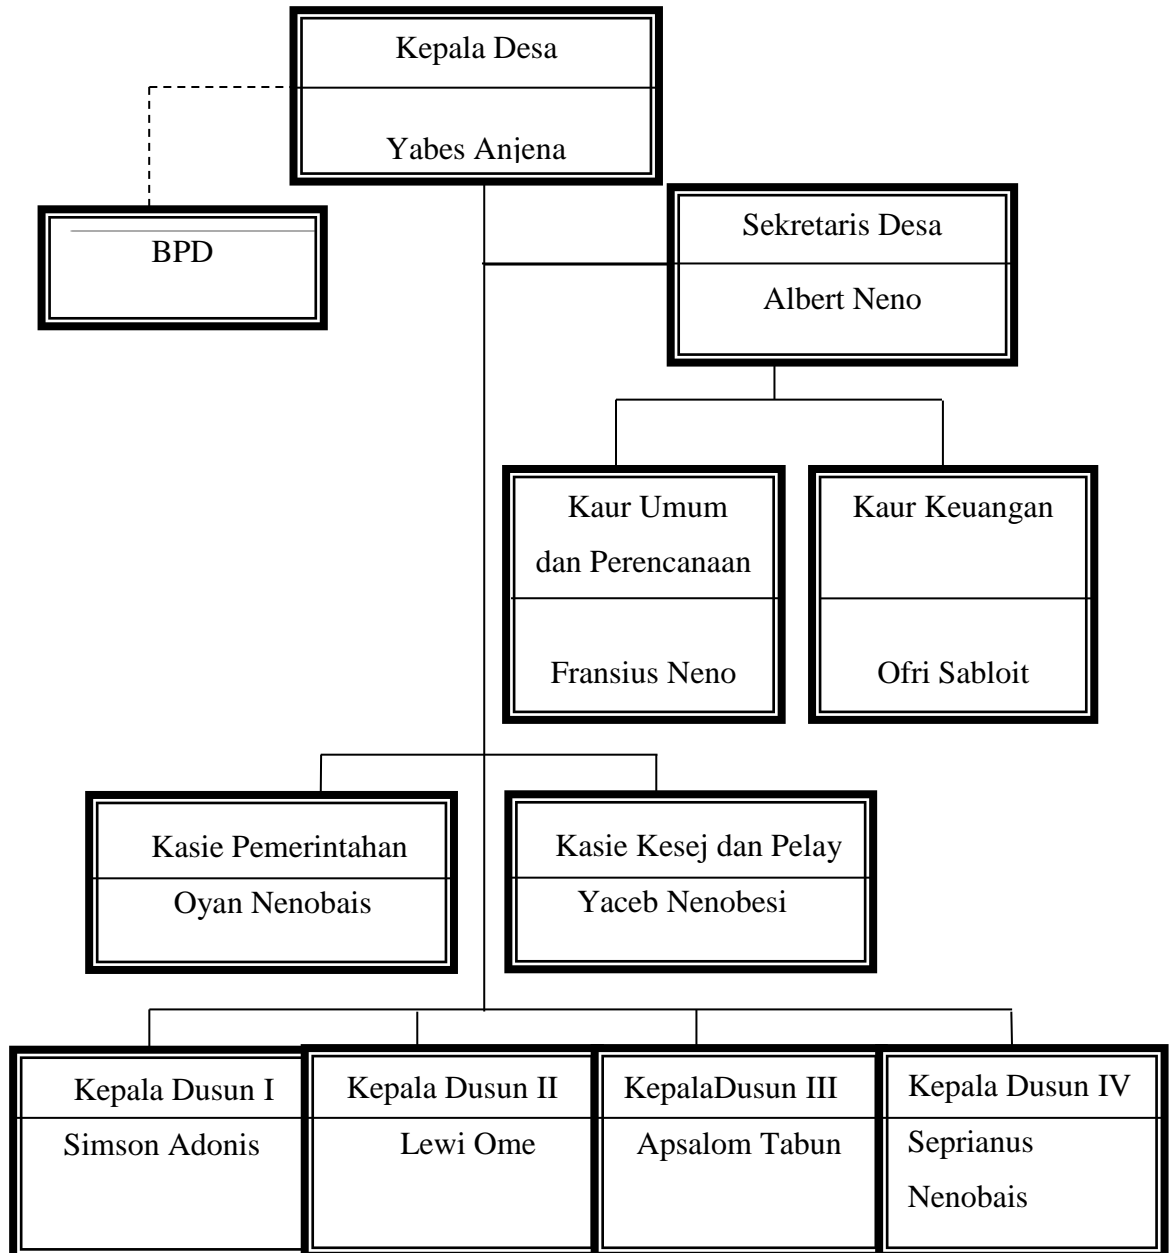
Kepala Desa

Yabes Anjena

BPD

Sekretaris Desa

Albert Neno

Kaur Umum dan Perencanaan

Fransius Neno

Kaur Keuangan

Ofri Sabloit

Kasie Pemerintahan

Oyan Nenobais

Kasie Kesej dan Pelay

Yaceb Nenobesi

Kepala Dusun I

Simson Adonis

Kepala Dusun II

Lewi Ome

KepalaDusun III

Apsalom Tabun

Kepala Dusun IV

Seprianus Nenobais